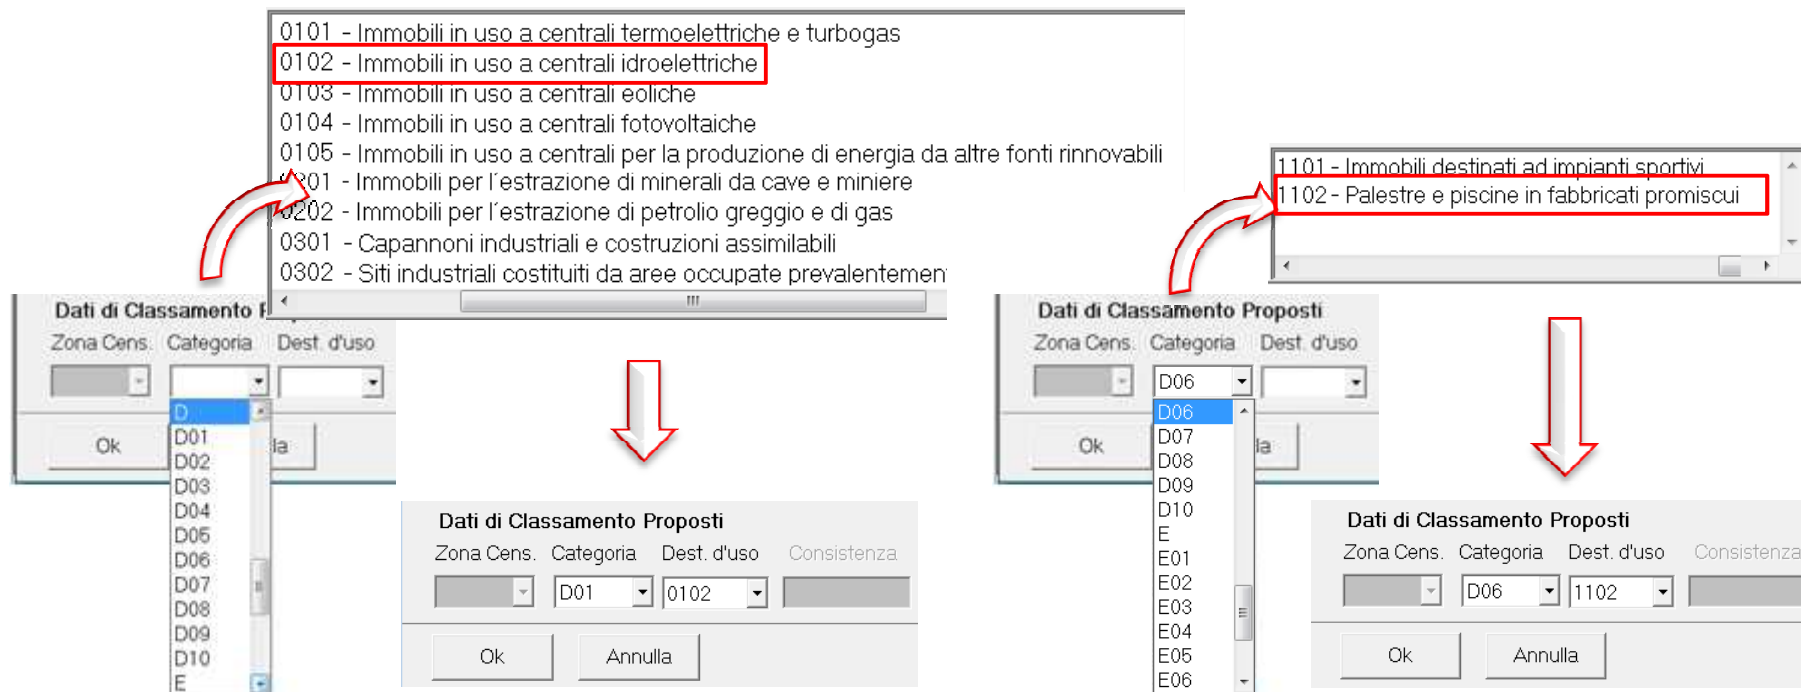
0101 - Immobili in uso a centrali termoelettriche e turbogas
0102 - Immobili in uso a centrali idroelettriche
0103 - Immobili in uso a centrali eoliche
0104 - Immobili in uso a centrali fotovoltaiche
0105 - Immobili in uso a centrali per la produzione di energia da altre fonti rinnovabili
0201 - Immobili per l'estrazione di minerali da cave e miniere
0202 - Immobili per l'estrazione di petrolio greggio e di gas
0301 - Capannoni industriali e costruzioni assimilabili
0302 - Siti industriali costituiti da aree occupate prevalentemen

Dati di Classamento P
Zona Cens. Categoria Dest. d'uso
D
D01
D02
D03
D04
D05
D06
D07
D08
D09
D10
E
Ok
la

Dati di Classamento Proposti
Zona Cens. Categoria Dest. d'uso Consistenza
D01 0102
Ok Annulla

1101 - Immobili destinati ad impianti sportivi
1102 - Palestre e piscine in fabbricati promiscui

Dati di Classamento Proposti
Zona Cens. Categoria Dest. d'uso
D06
D06
D07
D08
D09
D10
E
E01
E02
E03
E04
E05
E06
Ok
la

Dati di Classamento Proposti
Zona Cens. Categoria Dest. d'uso Consistenza
D06 1102
Ok Annulla